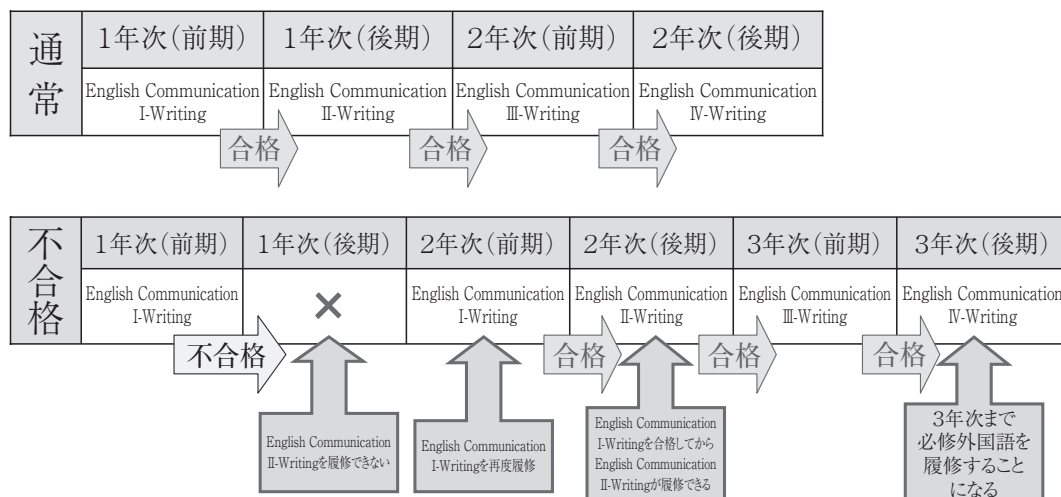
| 通常 | 1年次(前期) | 1年次(後期) | 2年次(前期) | 2年次(後期) |
|---|---|---|---|---|
| | English Communication I-Writing | English Communication II-Writing | English Communication III-Writing | English Communication IV-Writing |

合格 合格 合格

| 不合格 | 1年次(前期) | 1年次(後期) | 2年次(前期) | 2年次(後期) | 3年次(前期) | 3年次(後期) |
|---|---|---|---|---|---|---|
| | English Communication I-Writing | × | English Communication I-Writing | English Communication II-Writing | English Communication III-Writing | English Communication IV-Writing |

不合格 合格 合格 合格

English Communication II-Writingを履修できない

English Communication I-Writingを再度履修

English Communication I-Writingを合格してからEnglish Communication II-Writingが履修できる

3年次まで必修外国語を履修することになる